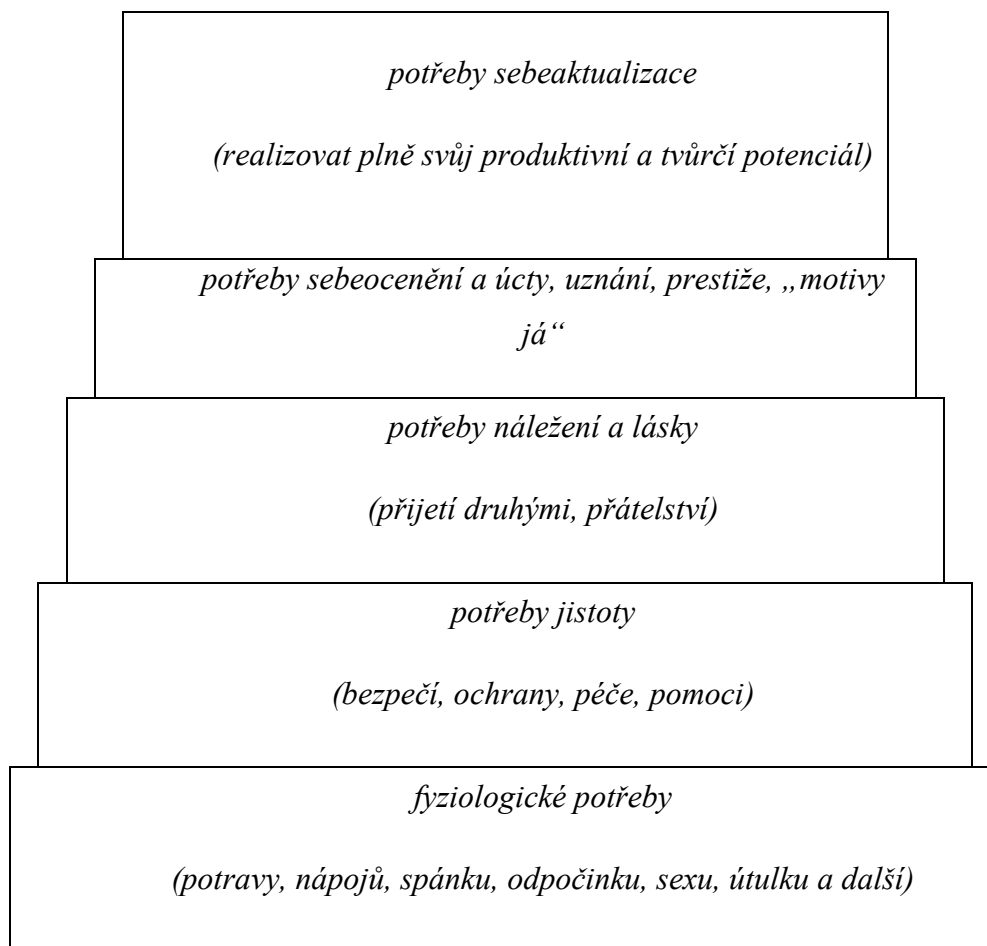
potřeby sebeaktualizace

(realizovat plně svůj produktivní a tvůrčí potenciál)

potřeby sebeocenění a úcty, uznání, prestiže, „motivy já“

potřeby náležení a lásky

(přijetí druhými, přátelství)

potřeby jistoty

(bezpečí, ochrany, péče, pomoci)

fyziologické potřeby

(potravy, nápojů, spánku, odpočinku, sexu, útulku a další)